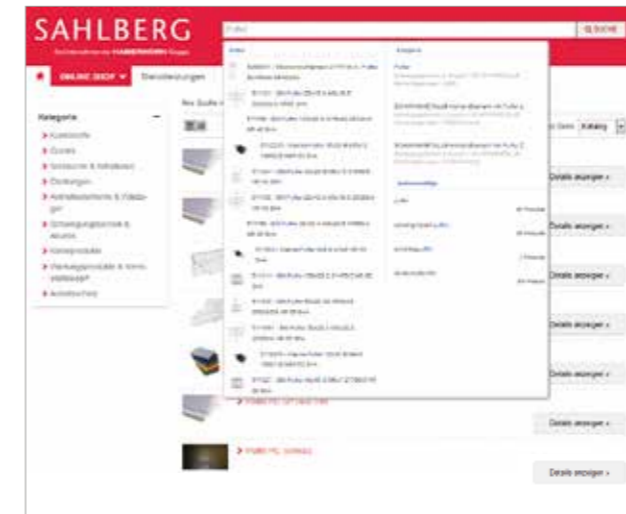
SAHLBERG

Fachhandelspartner der HAGEMEYER Gruppe

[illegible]

SUCHE

ONLINE SHOP

Dienstleistungen

Kategorie

Klebstoffe

Dichten

Schleifen & Abkleben

Dichtungen

Arbeitsschutzmittel & Kleidungen

Sicherungstechnik & Akustik

Kleinprodukte

Werkzeugprodukte & Verbrauchsmaterial

Arbeitsschutz

Ihre Suche

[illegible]

Kategorie

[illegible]

Details anzeigen

Details anzeigen

Details anzeigen

Details anzeigen

Details anzeigen

Details anzeigen

Details anzeigen